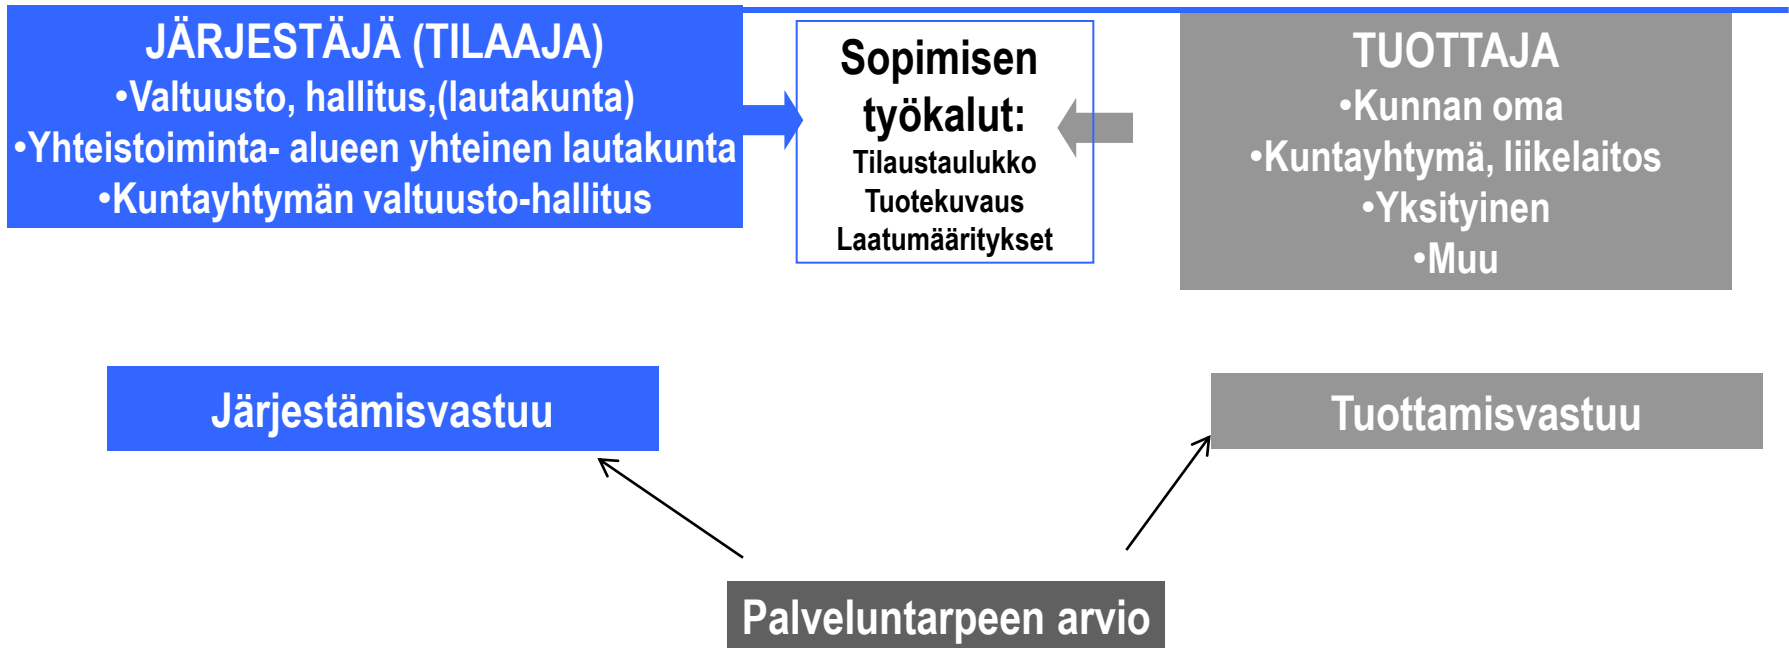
JÄRJESTÄJÄ (TILAAJA)
•Valtuusto, hallitus,(lautakunta)
•Yhteistoiminta- alueen yhteinen lautakunta
•Kuntayhtymän valtuusto-hallitus

Sopimisen työkalut:
Tilaustaulukko
Tuotekuvaus
Laatumääritykset

TUOTTAJA
•Kunnan oma
•Kuntayhtymä, liikelaitos
•Yksityinen
•Muu

Järjestämisvastuu

Tuottamisvastuu

Palveluntarpeen arvio